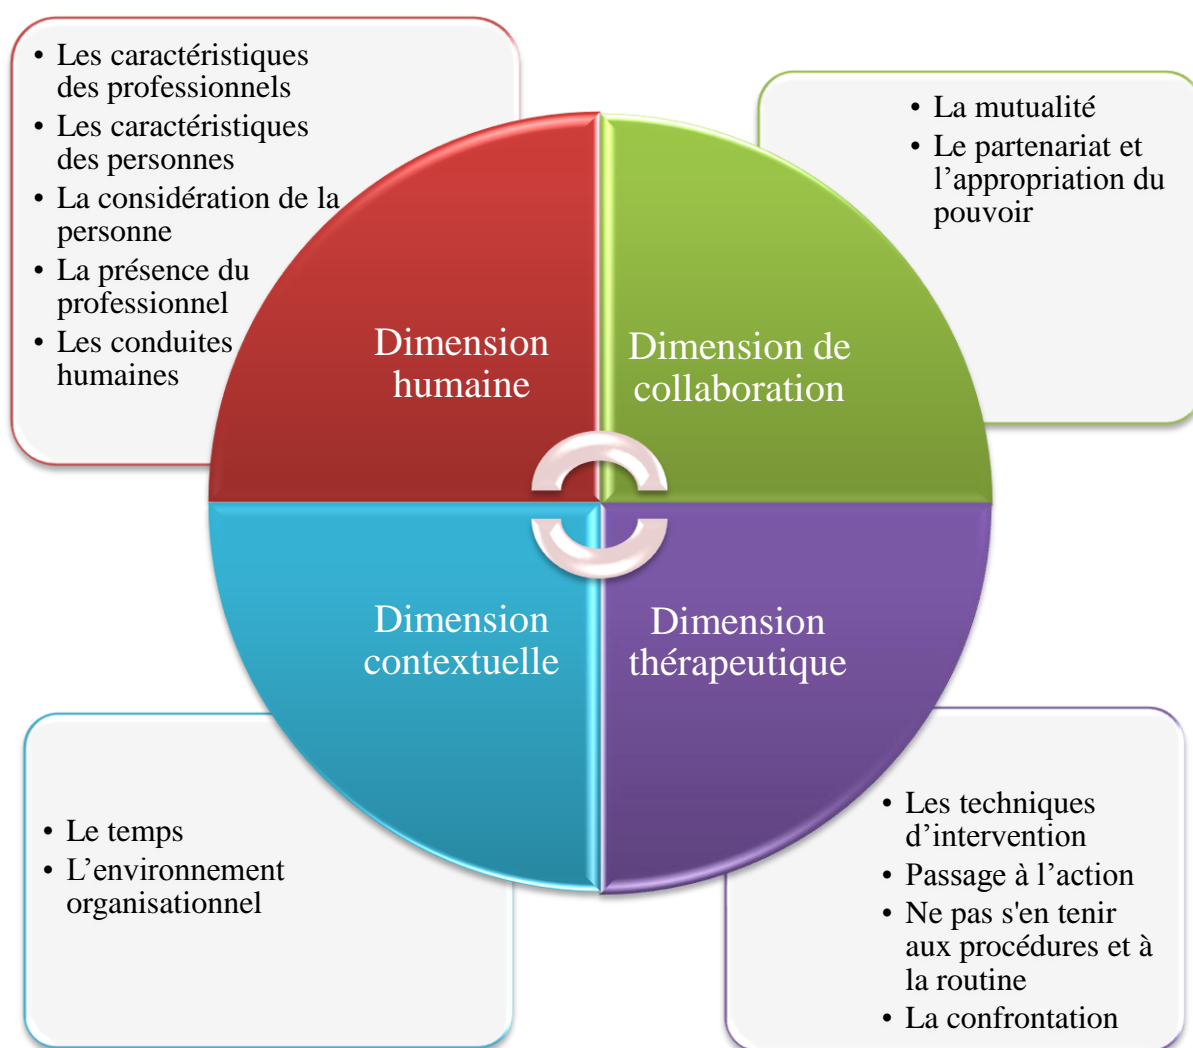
• Les caractéristiques des professionnels
• Les caractéristiques des personnes
• La considération de la personne
• La présence du professionnel
• Les conduites humaines

• La mutualité
• Le partenariat et l'appropriation du pouvoir

Dimension humaine

Dimension de collaboration

Dimension contextuelle

Dimension thérapeutique

• Le temps
• L'environnement organisationnel

• Les techniques d'intervention
• Passage à l'action
• Ne pas s'en tenir aux procédures et à la routine
• La confrontation